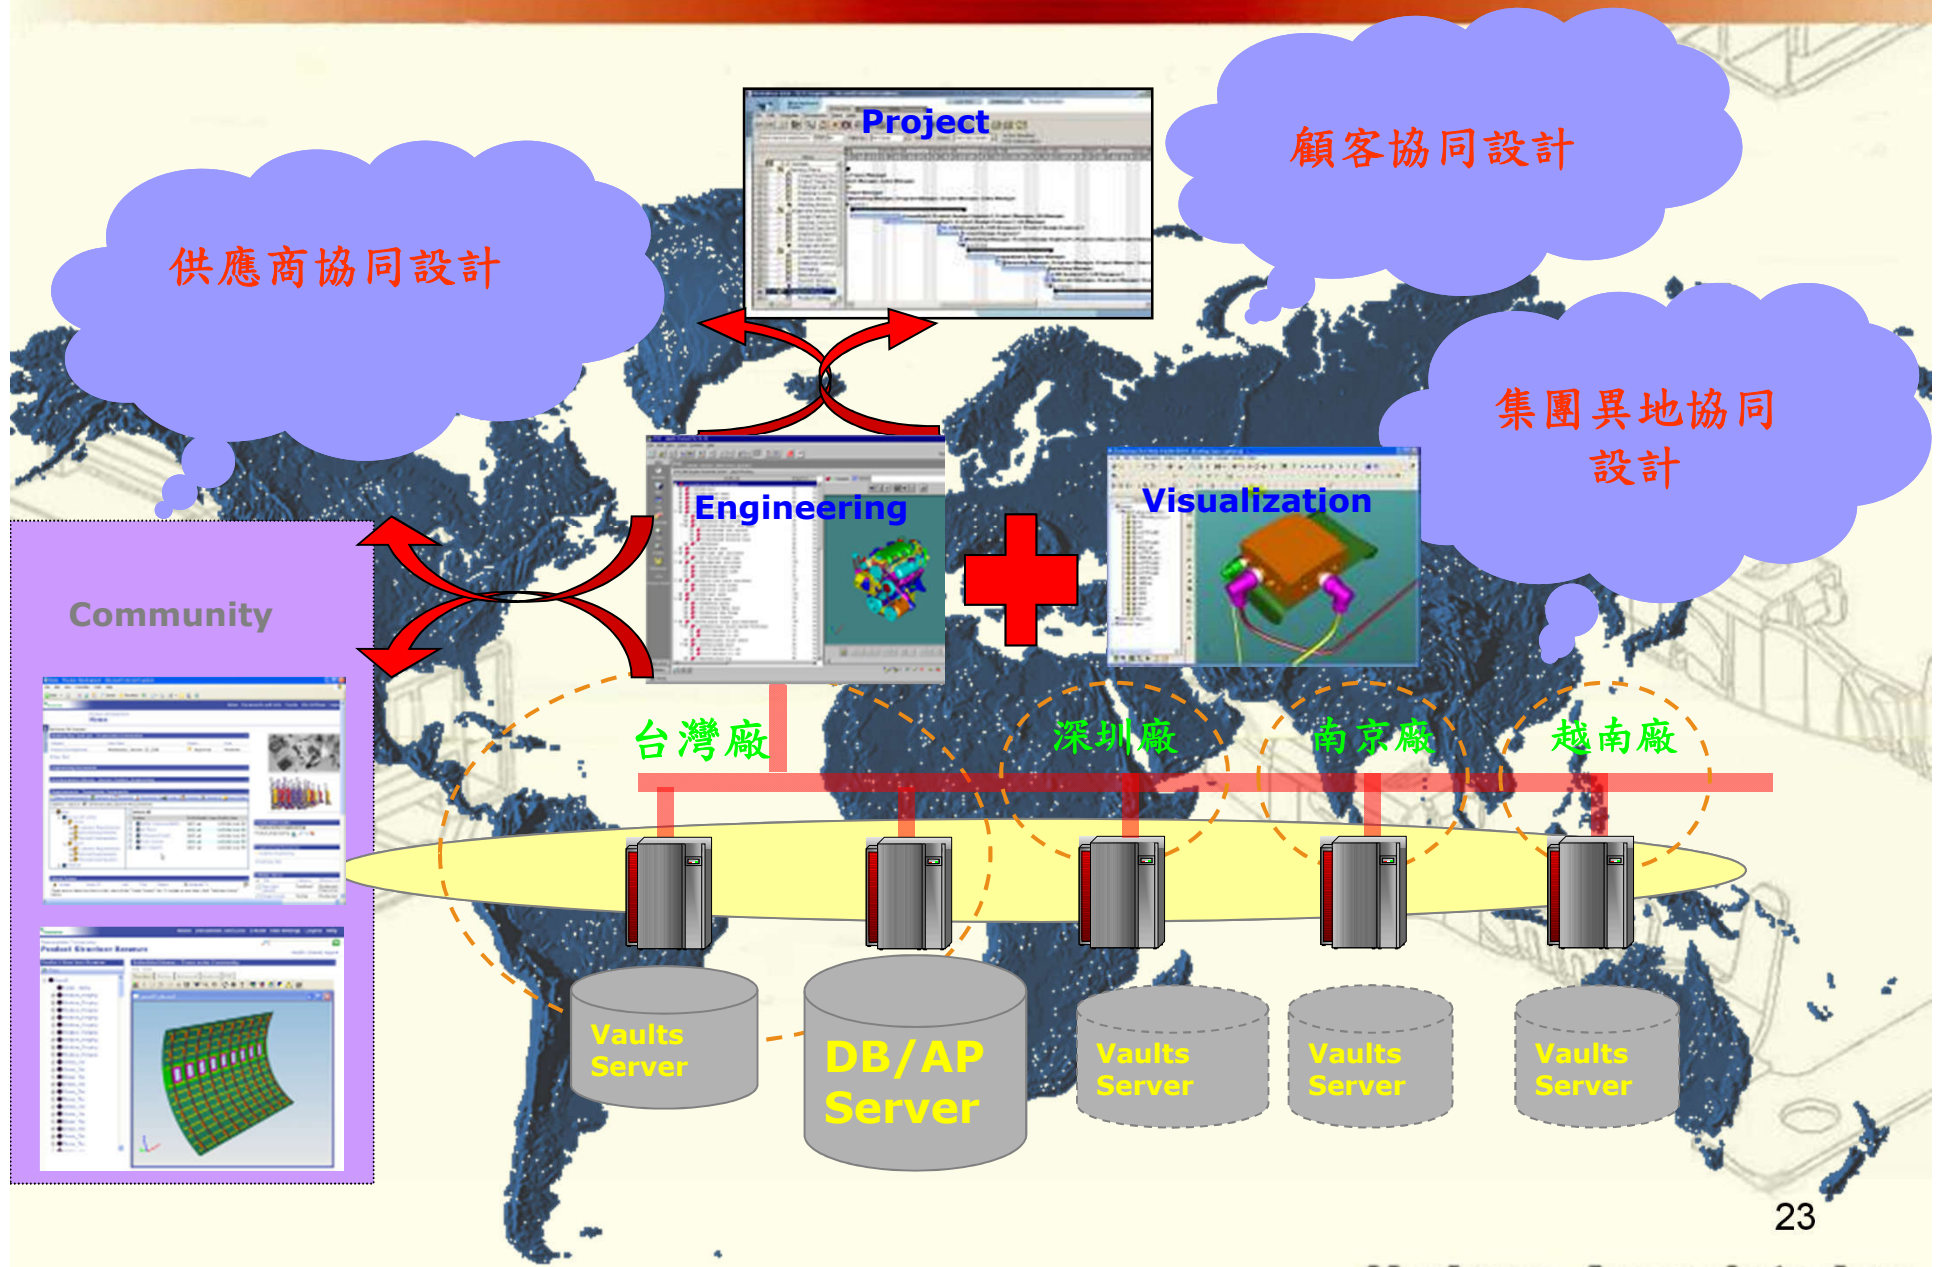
Project

顧客協同設計

供應商協同設計

集團異地協同設計

Engineering

Visualization

Community

台灣廠

深圳廠

南京廠

越南廠

Vaults Server

DB/AP Server

Vaults Server

Vaults Server

Vaults Server

23